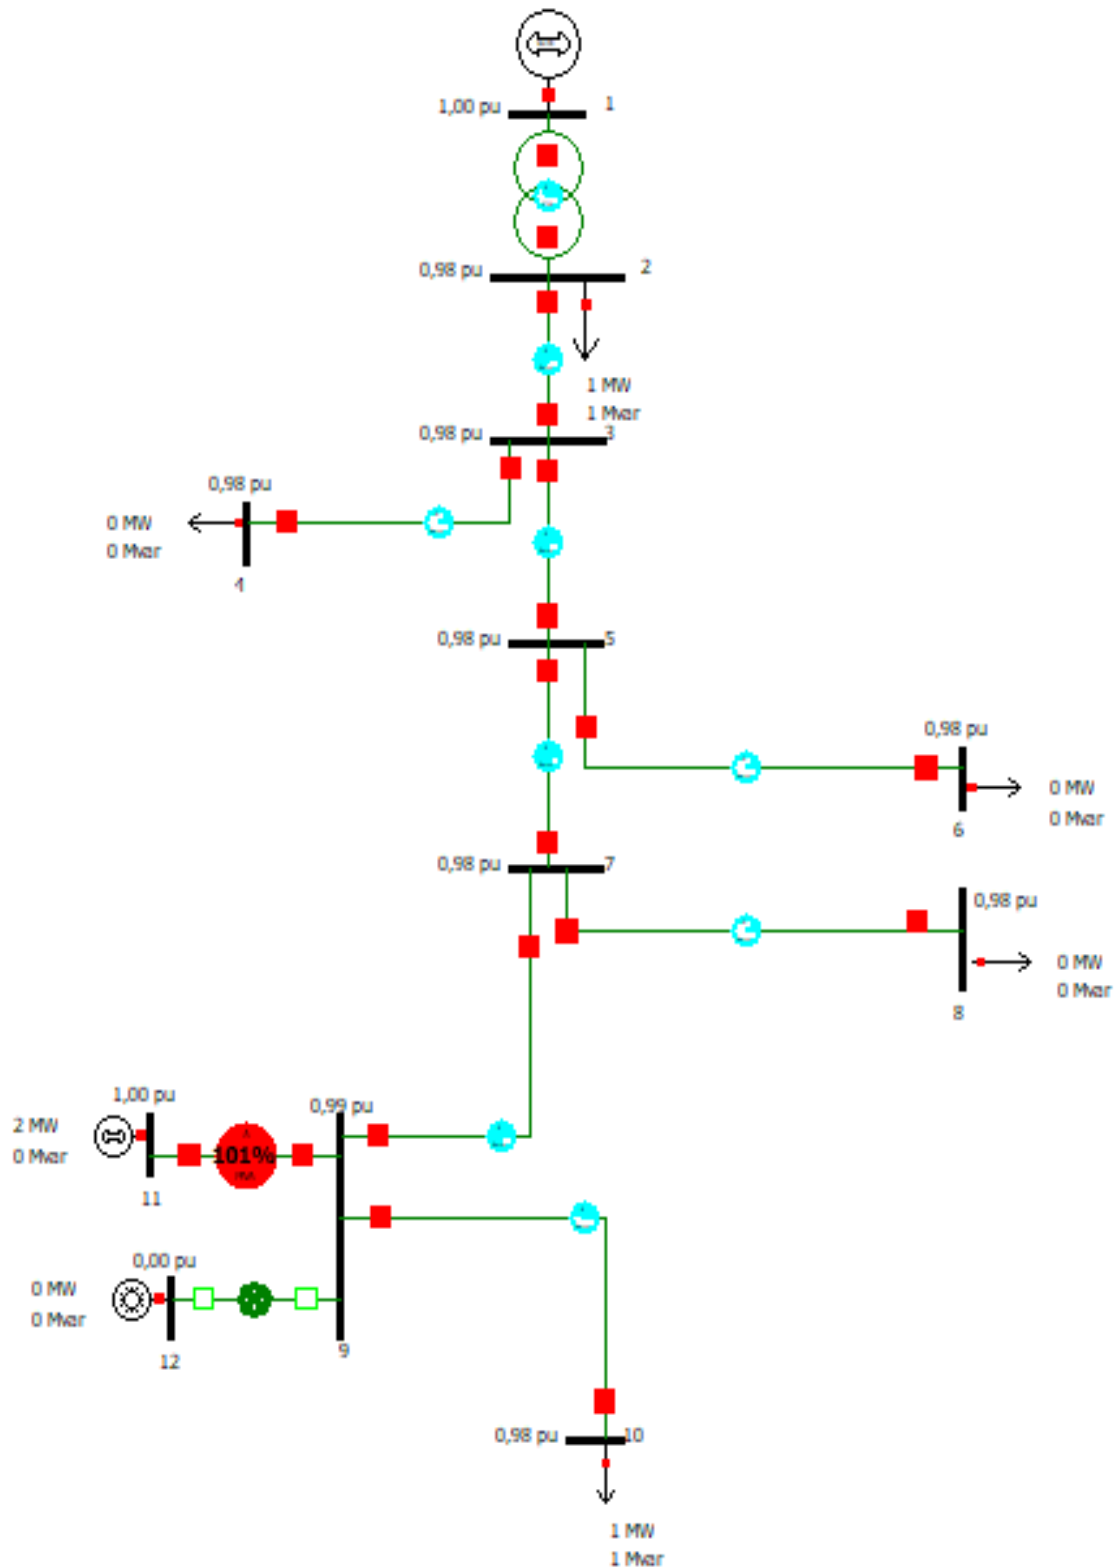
1,00 pu
1
0,98 pu
2
1 MW
1 Mvar
0,98 pu
3
0,98 pu
0 MW
0 Mvar
4
0,98 pu
5
0,98 pu
0 MW
0 Mvar
6
0,98 pu
7
0,98 pu
0 MW
0 Mvar
8
1,00 pu
2 MW
0 Mvar
101%
11
0,99 pu
0,00 pu
0 MW
0 Mvar
12
9
0,98 pu
10
1 MW
1 Mvar